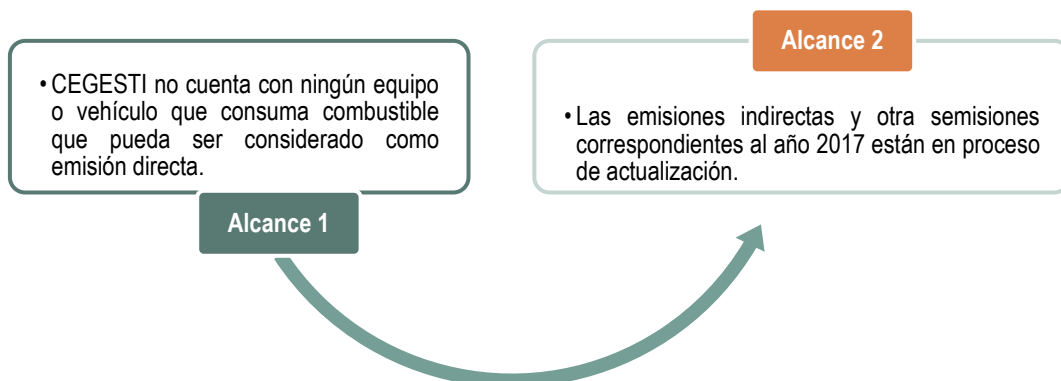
• CEGESTI no cuenta con ningún equipo o vehículo que consuma combustible que pueda ser considerado como emisión directa.

Alcance 1

Alcance 2

• Las emisiones indirectas y otra semisiones correspondientes al año 2017 están en proceso de actualización.